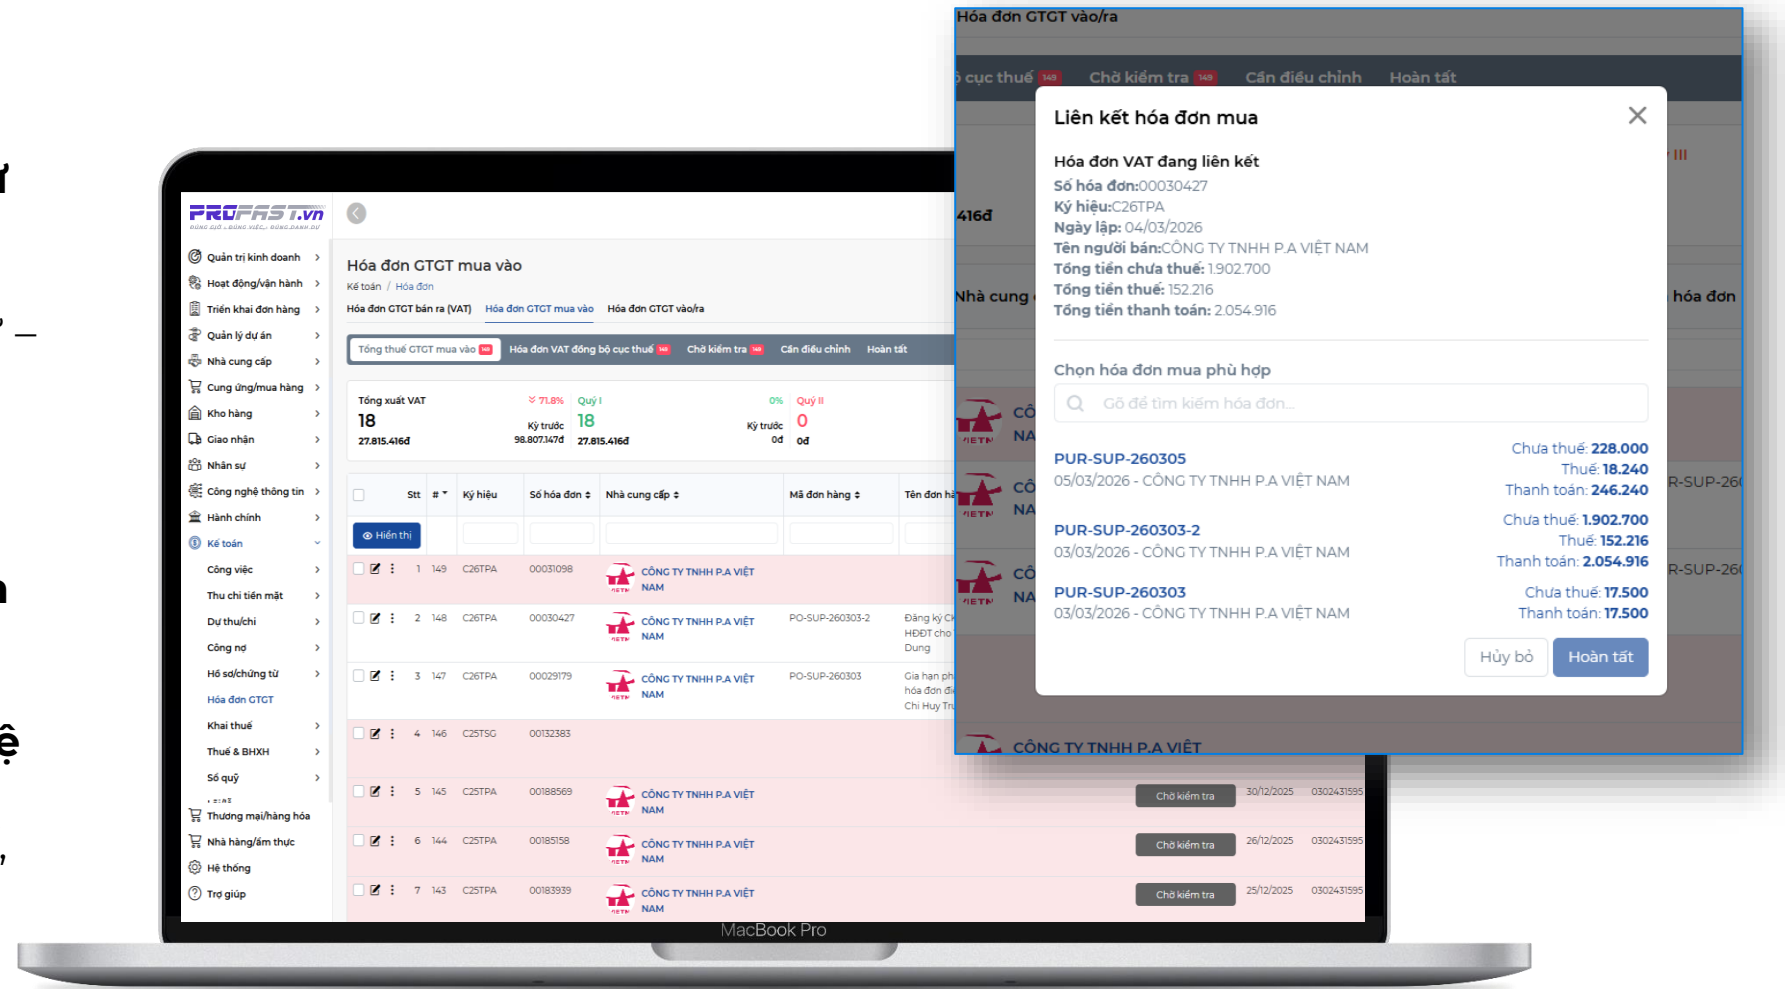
PROFAST.vn

Quản trị kinh doanh
Hoạt động/vận hành
Triển khai đơn hàng
Quản lý dự án
Nhà cung cấp
Cung ứng/mua hàng
Kho hàng
Giao nhận
Nhân sự
Công nghệ thông tin
Hành chính
Kế toán
Công việc
Thu chi tiền mặt
Dự thu/chi
Công nợ
Hồ sơ/chứng từ
Hóa đơn GTGT
Khai thuế
Thuế & BHXH
Sổ quỹ
Thương mại/hàng hóa
Nhà hàng/ẩm thực
Hệ thống
Trợ giúp

Hóa đơn GTGT mua vào
Kế toán / Hóa đơn
Hóa đơn GTGT bán ra (VAT) | Hóa đơn GTGT mua vào | Hóa đơn GTGT vào/ra

Tổng thuế GTGT mua vào | Hóa đơn VAT đồng bộ cục thuế | Chờ kiểm tra | Cần điều chỉnh | Hoàn tất

Tổng xuất VAT
18
27.815.416đ
71.8% Kỳ trước 98.807.147đ
Quý I
18
27.815.416đ
0% Kỳ trước 0đ
Quý II
0
0đ

| | Stt | # | Ký hiệu | Số hóa đơn | Nhà cung cấp | Mã đơn hàng | Tên đơn hàng | | | |
|---|---|---|---|---|---|---|---|---|---|---|
| Hiển thị | | | | | | | | | | |
| | 1 | 149 | C26TPA | 00031098 | CÔNG TY TNHH P.A VIỆT NAM | | | | | |
| | 2 | 148 | C26TPA | 00030427 | CÔNG TY TNHH P.A VIỆT NAM | PO-SUP-260303-2 | Đăng ký C... HĐĐT cho... Dung | | | |
| | 3 | 147 | C26TPA | 00029179 | CÔNG TY TNHH P.A VIỆT NAM | PO-SUP-260303 | Gia hạn ph... hóa đơn đi... Chi Huy Tr... | | | |
| | 4 | 146 | C25TSG | 00132383 | | | | | | |
| | 5 | 145 | C25TPA | 00188569 | CÔNG TY TNHH P.A VIỆT NAM | | | Chờ kiểm tra | 30/12/2025 | 0302431595 |
| | 6 | 144 | C25TPA | 00185158 | CÔNG TY TNHH P.A VIỆT NAM | | | Chờ kiểm tra | 26/12/2025 | 0302431595 |
| | 7 | 143 | C25TPA | 00183939 | CÔNG TY TNHH P.A VIỆT NAM | | | Chờ kiểm tra | 25/12/2025 | 0302431595 |

MacBook Pro

Hóa đơn GTGT vào/ra
cục thuế | Chờ kiểm tra | Cần điều chỉnh | Hoàn tất

Liên kết hóa đơn mua
Hóa đơn VAT đang liên kết
Số hóa đơn:00030427
Ký hiệu:C26TPA
Ngày lập: 04/03/2026
Tên người bán:CÔNG TY TNHH P.A VIỆT NAM
Tổng tiền chưa thuế: 1.902.700
Tổng tiền thuế: 152.216
Tổng tiền thanh toán: 2.054.916

Chọn hóa đơn mua phù hợp
Gõ để tìm kiếm hóa đơn...

PUR-SUP-260305
05/03/2026 - CÔNG TY TNHH P.A VIỆT NAM
Chưa thuế: 228.000
Thuế: 18.240
Thanh toán: 246.240

PUR-SUP-260303-2
03/03/2026 - CÔNG TY TNHH P.A VIỆT NAM
Chưa thuế: 1.902.700
Thuế: 152.216
Thanh toán: 2.054.916

PUR-SUP-260303
03/03/2026 - CÔNG TY TNHH P.A VIỆT NAM
Chưa thuế: 17.500
Thanh toán: 17.500

Hủy bỏ | Hoàn tất

416đ
Nhà cung
hóa đơn
R-SUP-26
R-SUP-26
CÔNG TY TNHH P.A VIỆT